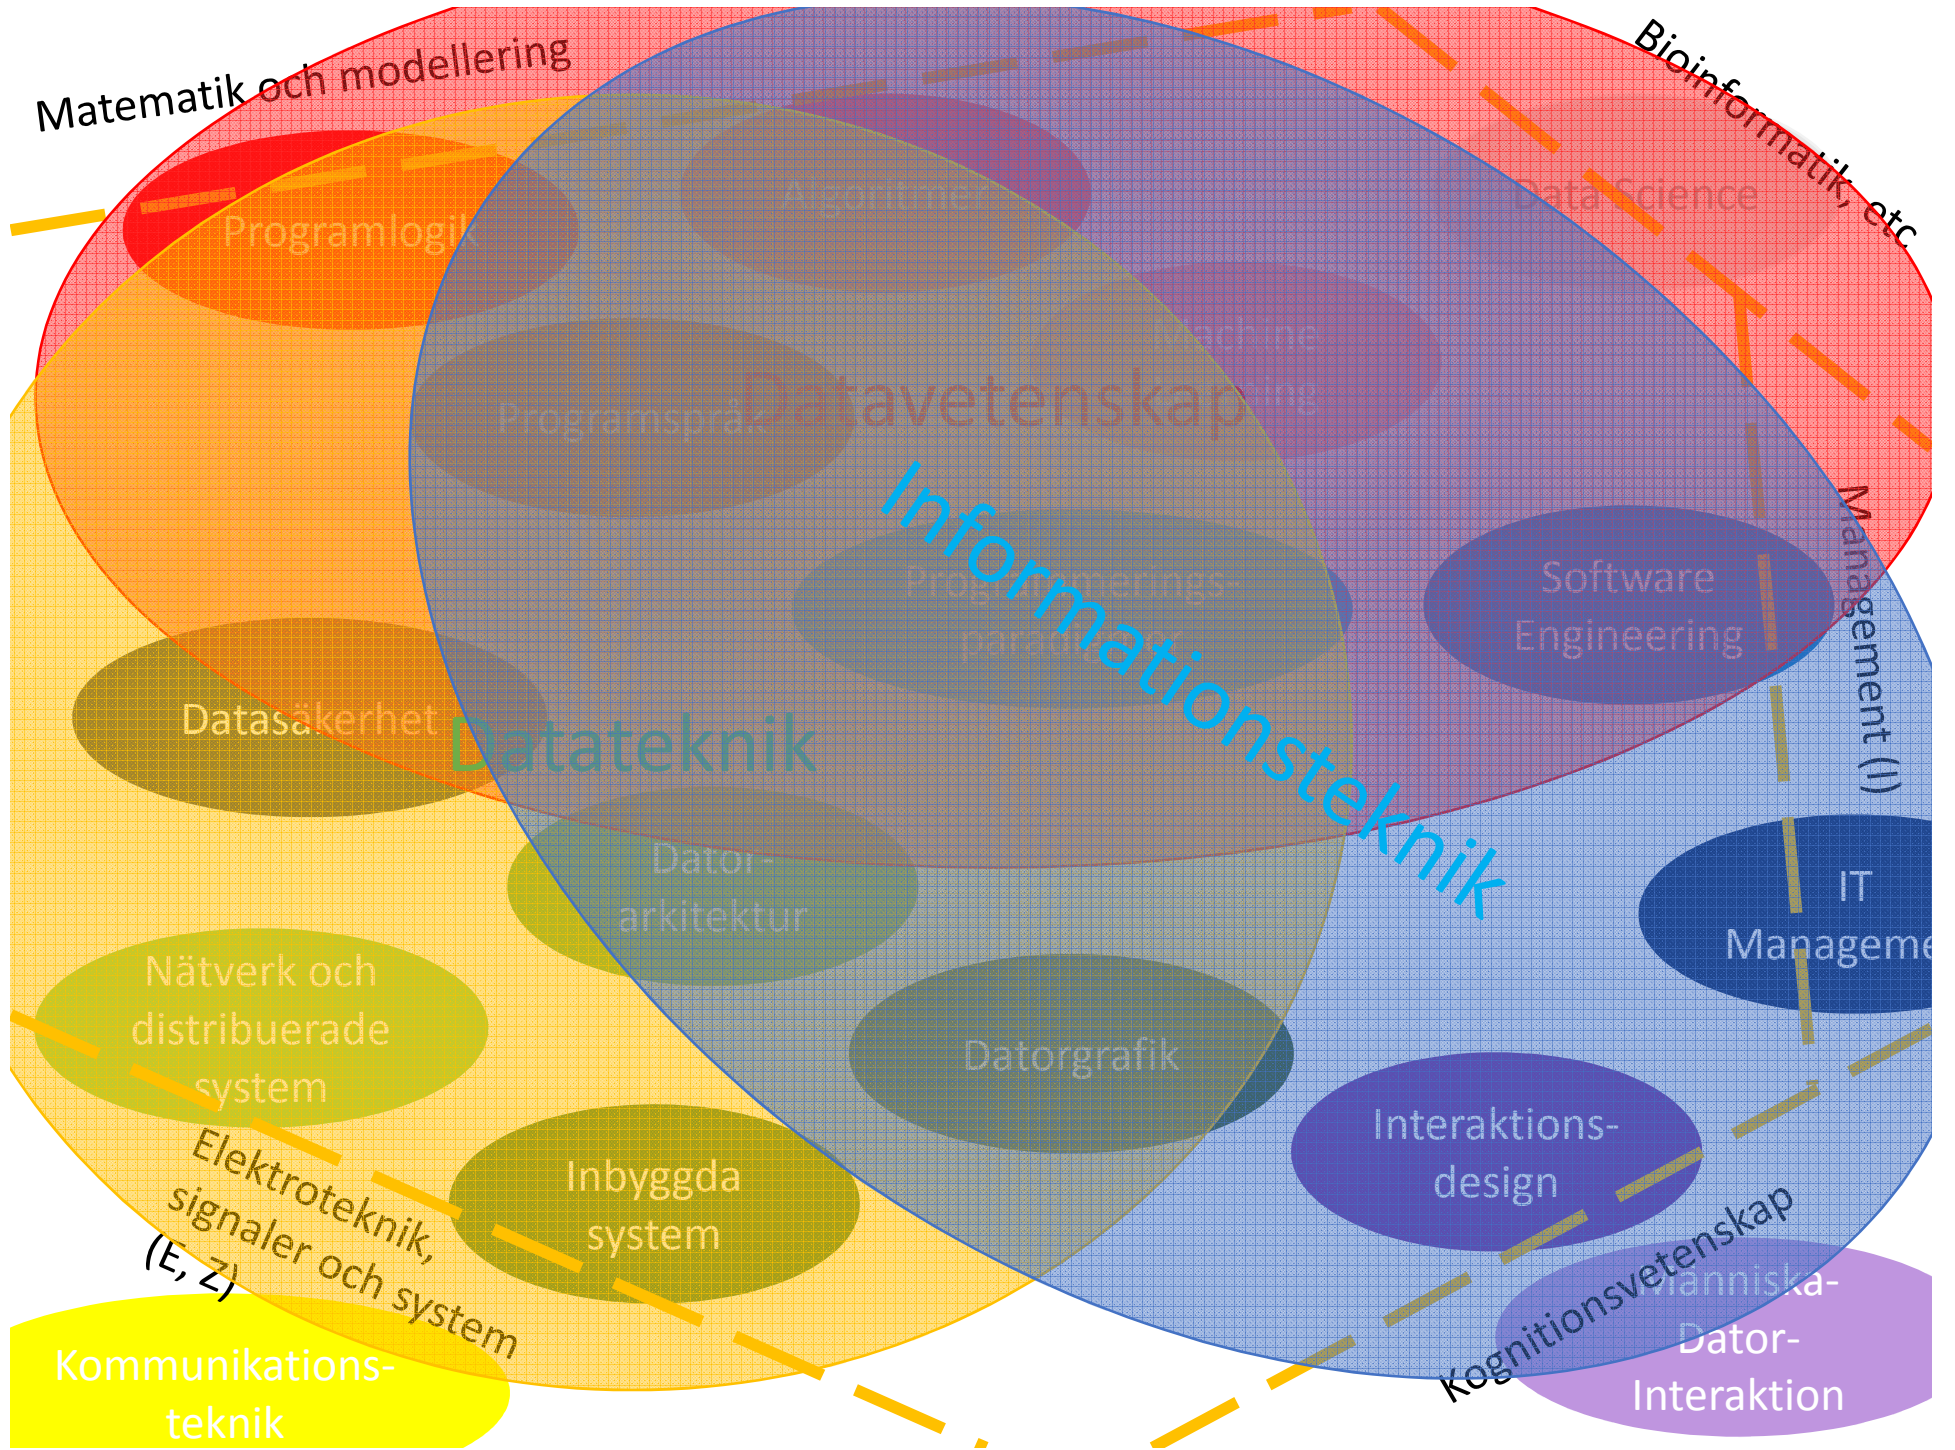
Matematik och modellering

Bioinformatik, etc

Programlogik

Algoritmer

Data Science

Machine Learning

Datavetenskap

Programspråk

Informationsteknik

Programmerings-paradigm

Software Engineering

Management (I)

Datasäkerhet

Datateknik

Dator-arkitektur

IT Manageme

Nätverk och distribuerade system

Datorgrafik

Interaktions-design

Elektroteknik, signaler och system

Inbyggda system

(E, Z)

Kognitionsvetenskap

Människa-Dator-Interaktion

Kommunikations-teknik